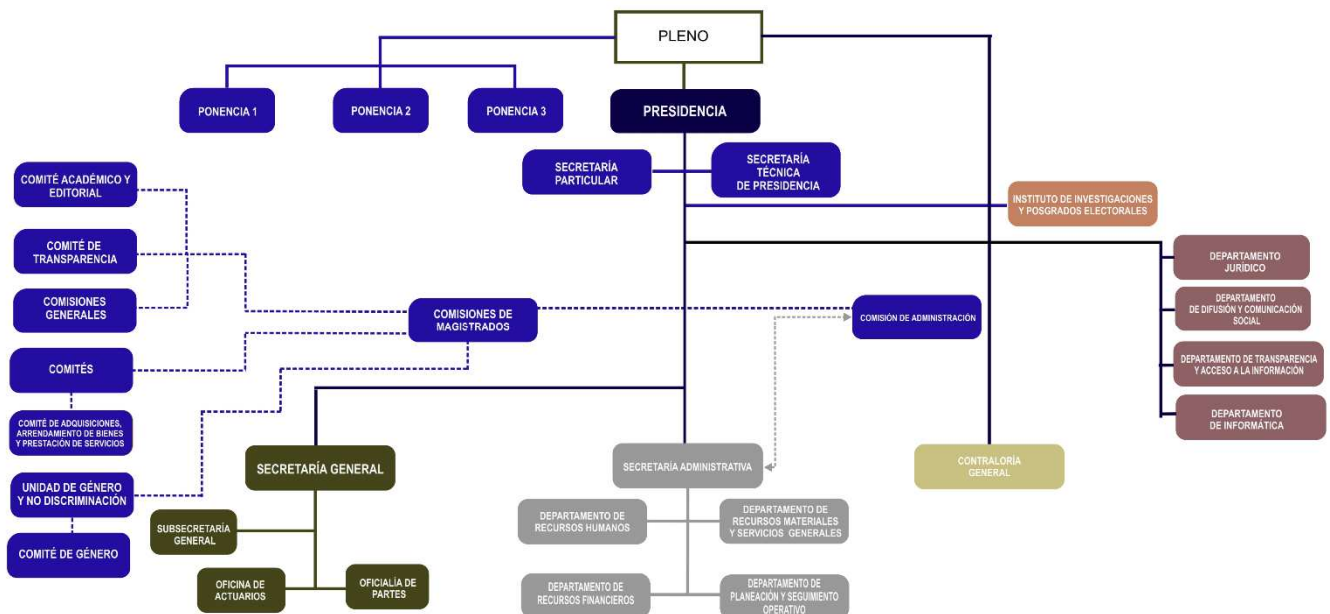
PLENO

PONENCIA 1

PONENCIA 2

PONENCIA 3

PRESIDENCIA

SECRETARÍA PARTICULAR

SECRETARÍA TÉCNICA DE PRESIDENCIA

INSTITUTO DE INVESTIGACIONES Y POSGRADOS ELECTORALES

DEPARTAMENTO JURÍDICO

DEPARTAMENTO DE DIFUSIÓN Y COMUNICACIÓN SOCIAL

DEPARTAMENTO DE TRANSPARENCIA Y ACCESO A LA INFORMACIÓN

DEPARTAMENTO DE INFORMÁTICA

COMITÉ ACADÉMICO Y EDITORIAL

COMITÉ DE TRANSPARENCIA

COMISIONES GENERALES

COMITÉS

COMITÉ DE ADQUISICIONES, ARRENDAMIENTO DE BIENES Y PRESTACIÓN DE SERVICIOS

UNIDAD DE GÉNERO Y NO DISCRIMINACIÓN

COMITÉ DE GÉNERO

COMISIONES DE MAGISTRADOS

COMISIÓN DE ADMINISTRACIÓN

SECRETARÍA GENERAL

SUBSECRETARÍA GENERAL

OFICINA DE ACTUARIOS

OFICIALÍA DE PARTES

SECRETARÍA ADMINISTRATIVA

DEPARTAMENTO DE RECURSOS HUMANOS

DEPARTAMENTO DE RECURSOS MATERIALES Y SERVICIOS GENERALES

DEPARTAMENTO DE RECURSOS FINANCIEROS

DEPARTAMENTO DE PLANEACIÓN Y SEGUIMIENTO OPERATIVO

CONTRALORÍA GENERAL